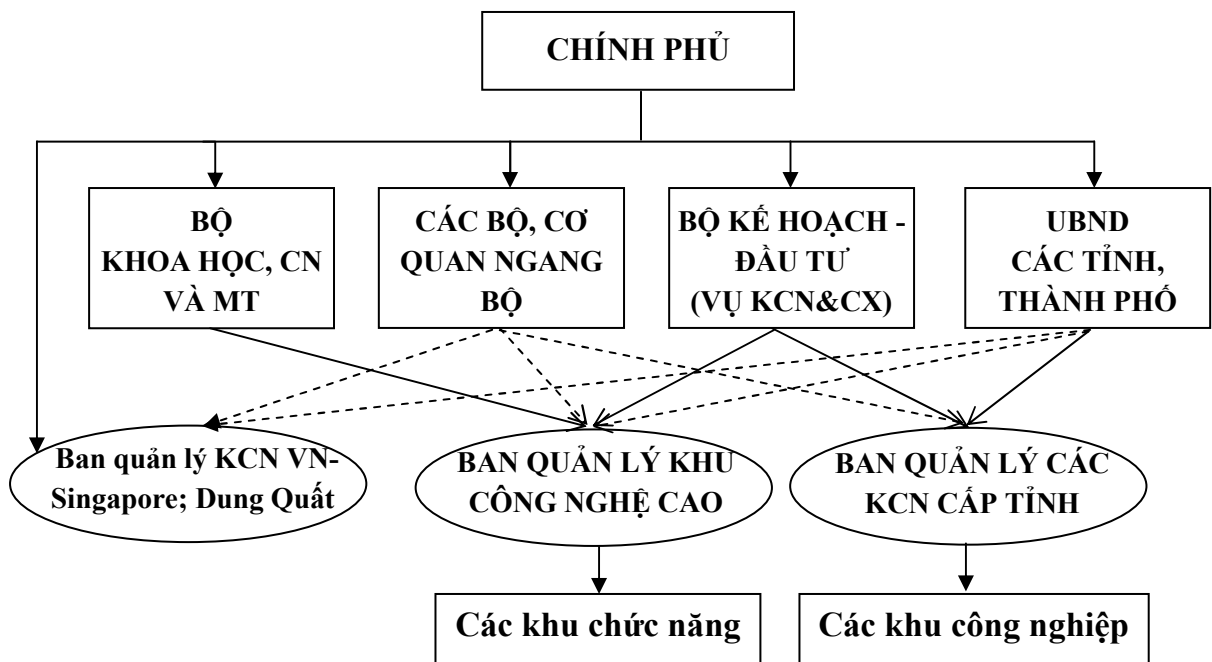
CHÍNH PHỦ

BỘ KHOA HỌC, CN VÀ MT

CÁC BỘ, CƠ QUAN NGANG BỘ

BỘ KẾ HOẠCH - ĐẦU TƯ (VỤ KCN&CX)

UBND CÁC TỈNH, THÀNH PHỐ

Ban quản lý KCN VN-Singapore; Dung Quất

BAN QUẢN LÝ KHU CÔNG NGHỆ CAO

BAN QUẢN LÝ CÁC KCN CẤP TỈNH

Các khu chức năng

Các khu công nghiệp